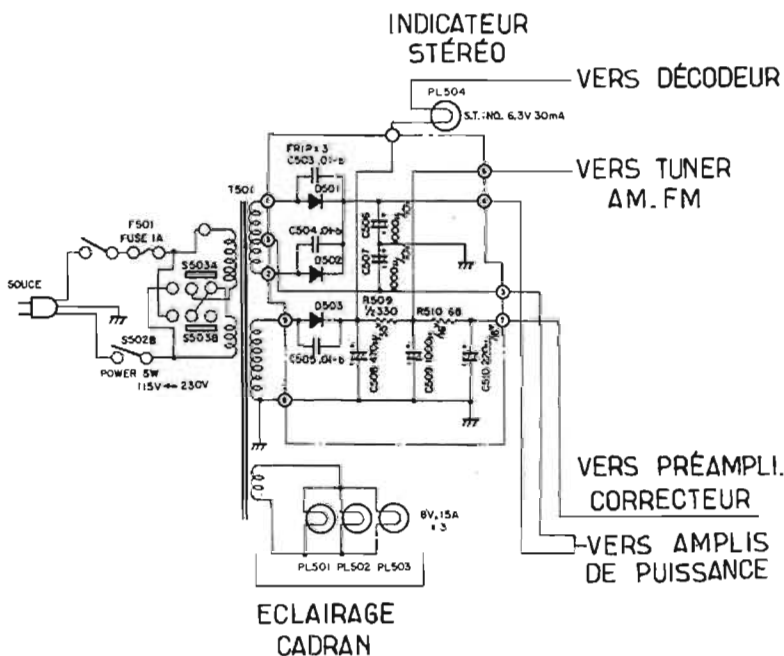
INDICATEUR STÉRÉO

VERS DÉCODEUR

PL504

S.T.:NO. 6.3V 30mA

FRIP×3

C503 .01-b

D501

VERS TUNER AM. FM

T501

C504 .01-b

D502

C506

C507

F501

FUSE 1A

S503A

S503B

SOUCE

S502B

POWER SW

115V ↔ 230V

D503

R509 ½ 330

R510 68

C505 .01-b

C508 470μ 35V

C509 1000μ 16V

C510 220μ 16V

VERS PRÉAMPLI. CORRECTEUR

8V, .15A ×3

VERS AMPLIS DE PUISSANCE

PL501 PL502 PL503

ECLAIRAGE CADRAN